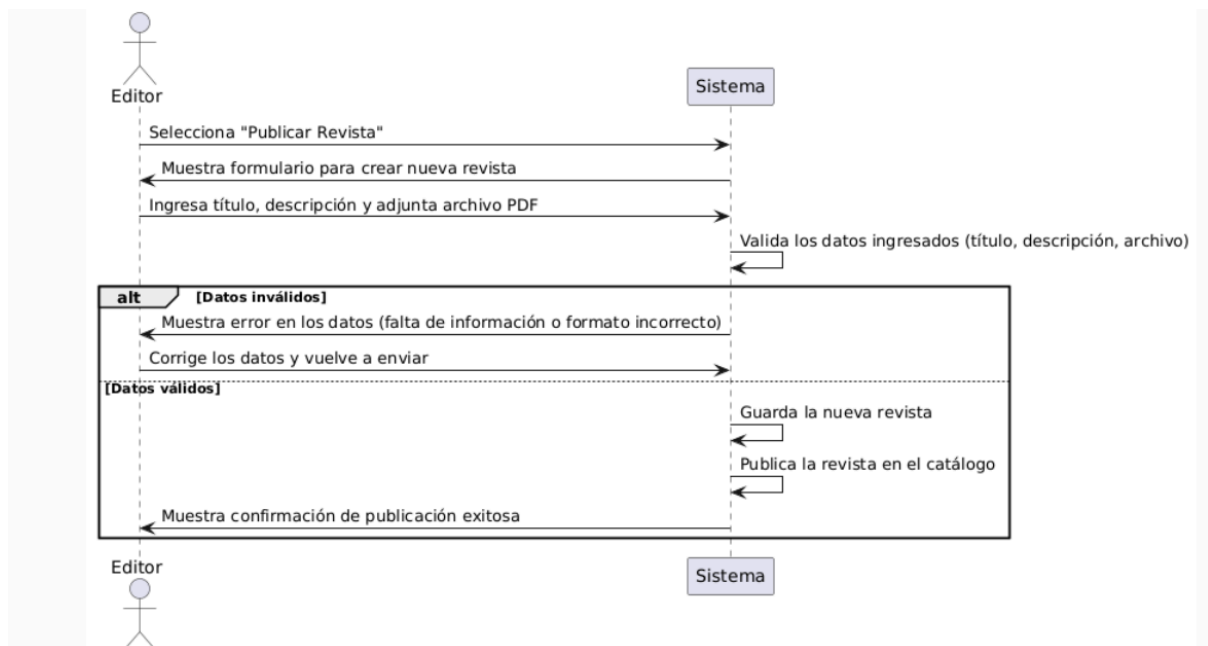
Editor

Sistema

Selecciona "Publicar Revista"

Muestra formulario para crear nueva revista

Ingresa título, descripción y adjunta archivo PDF

Valida los datos ingresados (título, descripción, archivo)

alt [Datos inválidos]

Muestra error en los datos (falta de información o formato incorrecto)

Corrige los datos y vuelve a enviar

[Datos válidos]

Guarda la nueva revista

Publica la revista en el catálogo

Muestra confirmación de publicación exitosa

Editor

Sistema